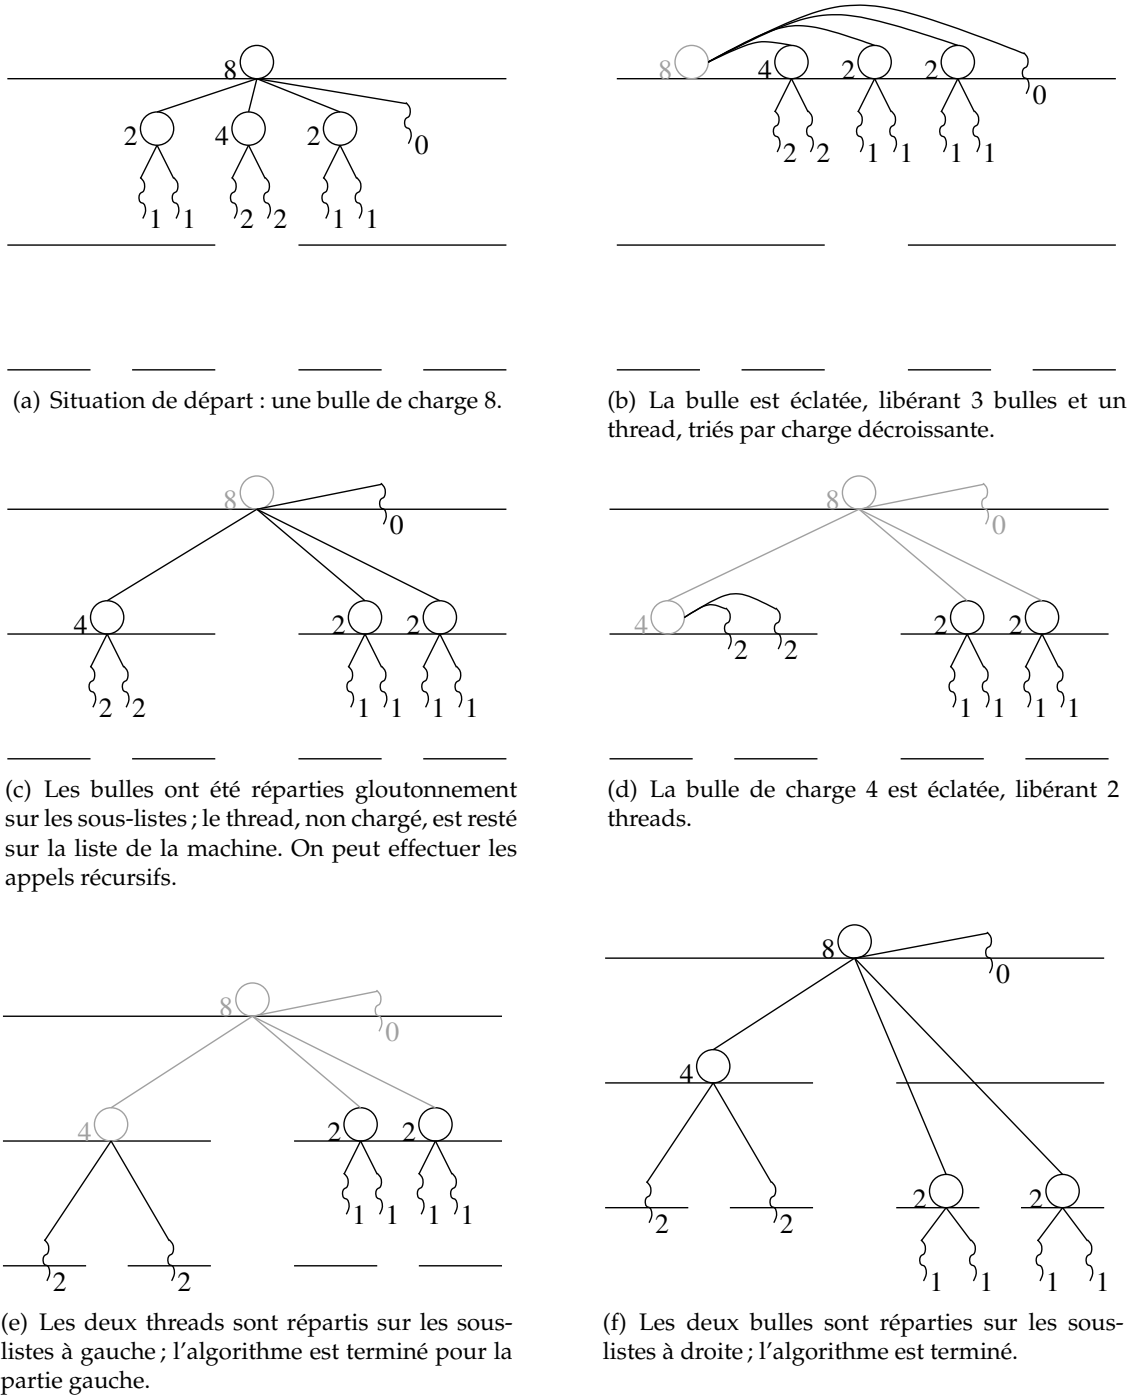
8
2 4 2 0
1 1 2 2 1 1

(a) Situation de départ : une bulle de charge 8.

8 4 2 2 0
2 2 1 1 1 1

(b) La bulle est éclatée, libérant 3 bulles et un thread, triés par charge décroissante.

8 0
4 2 2
2 2 1 1 1 1

(c) Les bulles ont été réparties gloutonnement sur les sous-listes ; le thread, non chargé, est resté sur la liste de la machine. On peut effectuer les appels récursifs.

8 0
4 2 2 2 2
1 1 1 1

(d) La bulle de charge 4 est éclatée, libérant 2 threads.

8 0
4 2 2
1 1 1 1
2 2

(e) Les deux threads sont répartis sur les sous-listes à gauche ; l'algorithme est terminé pour la partie gauche.

8 0
4
2 2 2 2
1 1 1 1

(f) Les deux bulles sont réparties sur les sous-listes à droite ; l'algorithme est terminé.